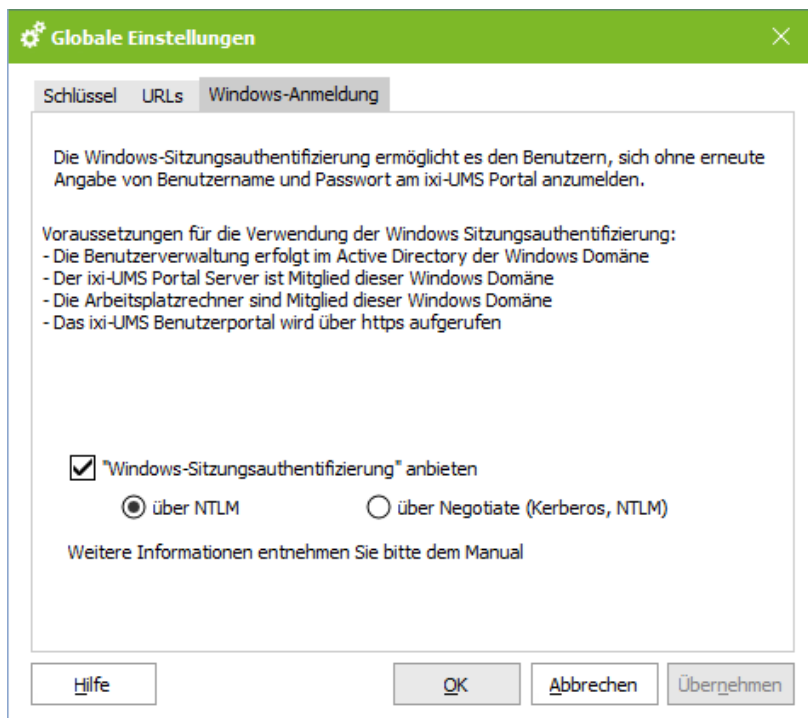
Globale Einstellungen

Schlüssel URLs Windows-Anmeldung

Die Windows-Sitzungsauthentifizierung ermöglicht es den Benutzern, sich ohne erneute Angabe von Benutzername und Passwort am ixi-UMS Portal anzumelden.

Voraussetzungen für die Verwendung der Windows Sitzungsauthentifizierung:
- Die Benutzerverwaltung erfolgt im Active Directory der Windows Domäne
- Der ixi-UMS Portal Server ist Mitglied dieser Windows Domäne
- Die Arbeitsplatzrechner sind Mitglied dieser Windows Domäne
- Das ixi-UMS Benutzerportal wird über https aufgerufen

"Windows-Sitzungsauthentifizierung" anbieten

über NTLM

über Negotiate (Kerberos, NTLM)

Weitere Informationen entnehmen Sie bitte dem Manual

Hilfe

OK

Abbrechen

Übernehmen